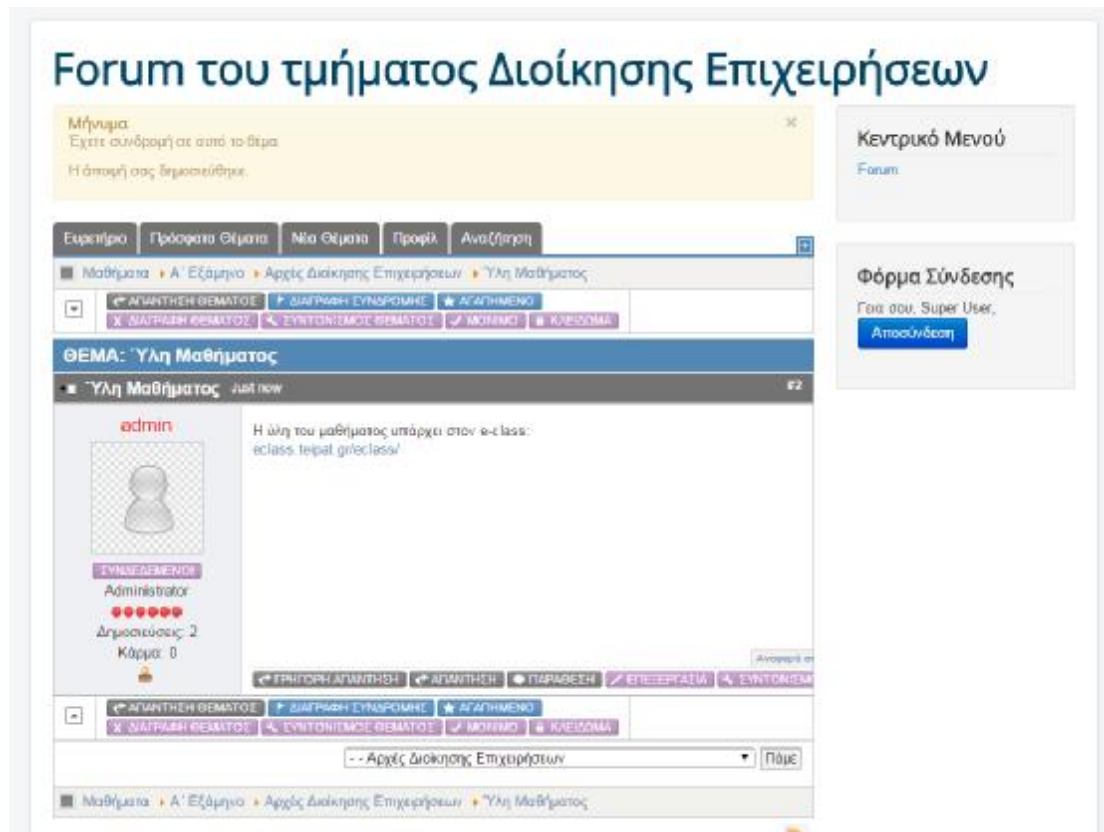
Forum του τμήματος Διοίκησης Επιχειρήσεων

Μήνυμα
Έχετε συνδρομή σε αυτό το θέμα

Η άποψή σας δημοσιεύθηκε.

×

Ευρετήριο | Πρόσφατα Θέματα | Νέα Θέματα | Προφίλ | Αναζήτηση

Μαθήματα ▸ Α΄ Εξάμηνο ▸ Αρχές Διοίκησης Επιχειρήσεων ▸ Ύλη Μαθήματος

ΑΠΑΝΤΗΣΗ ΘΕΜΑΤΟΣ | ΔΙΑΓΡΑΦΗ ΣΥΝΔΡΟΜΗΣ | ΑΓΑΠΗΜΕΝΟ
ΔΙΑΓΡΑΦΗ ΘΕΜΑΤΟΣ | ΣΥΝΤΟΝΙΣΜΟΣ ΘΕΜΑΤΟΣ | ΜΟΝΙΜΟ | ΚΛΕΙΔΩΜΑ

ΘΕΜΑ: Ύλη Μαθήματος

Ύλη Μαθήματος Just now #2

admin

ΣΥΝΔΕΔΕΜΕΝΟΙ
Administrator
Δημοσιεύσεις: 2
Κάρμα: 0

Η ύλη του μαθήματος υπάρχει στον e-class:
eclass.teipat.gr/eclass/

Αναφορά σ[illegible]

ΓΡΗΓΟΡΗ ΑΠΑΝΤΗΣΗ | ΑΠΑΝΤΗΣΗ | ΠΑΡΑΘΕΣΗ | ΕΠΕΞΕΡΓΑΣΙΑ | ΣΥΝΤΟΝΙΣΜ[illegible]

ΑΠΑΝΤΗΣΗ ΘΕΜΑΤΟΣ | ΔΙΑΓΡΑΦΗ ΣΥΝΔΡΟΜΗΣ | ΑΓΑΠΗΜΕΝΟ
ΔΙΑΓΡΑΦΗ ΘΕΜΑΤΟΣ | ΣΥΝΤΟΝΙΣΜΟΣ ΘΕΜΑΤΟΣ | ΜΟΝΙΜΟ | ΚΛΕΙΔΩΜΑ

- - Αρχές Διοίκησης Επιχειρήσεων | Πάμε

Μαθήματα ▸ Α΄ Εξάμηνο ▸ Αρχές Διοίκησης Επιχειρήσεων ▸ Ύλη Μαθήματος

Κεντρικό Μενού
Forum

Φόρμα Σύνδεσης
Γεια σου, Super User,
Αποσύνδεση